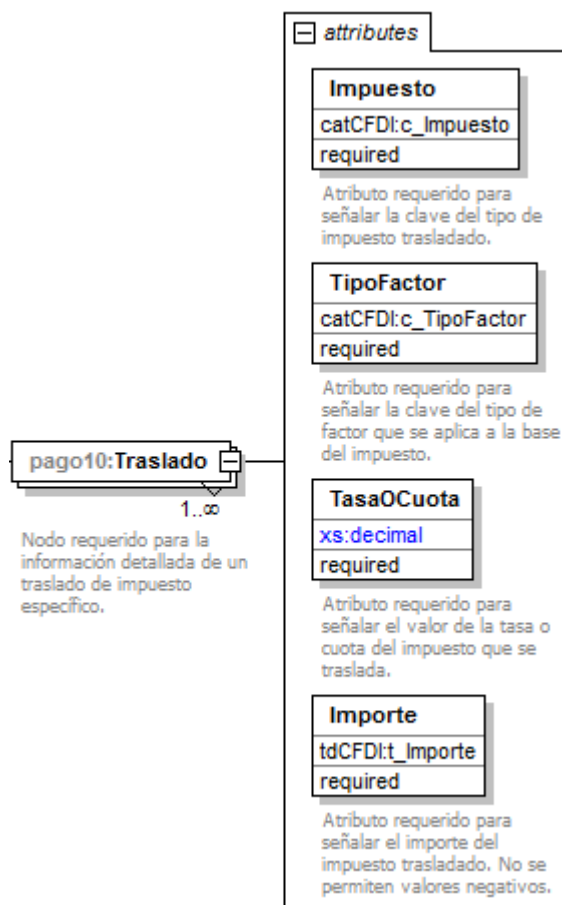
attributes

Impuesto
catCFDI:c_Impuesto
required

Atributo requerido para señalar la clave del tipo de impuesto trasladado.

TipoFactor
catCFDI:c_TipoFactor
required

Atributo requerido para señalar la clave del tipo de factor que se aplica a la base del impuesto.

pago10:Traslado
1..∞

Nodo requerido para la información detallada de un traslado de impuesto específico.

TasaOCuota
xs:decimal
required

Atributo requerido para señalar el valor de la tasa o cuota del impuesto que se traslada.

Importe
tdCFDI:t_Importe
required

Atributo requerido para señalar el importe del impuesto trasladado. No se permiten valores negativos.